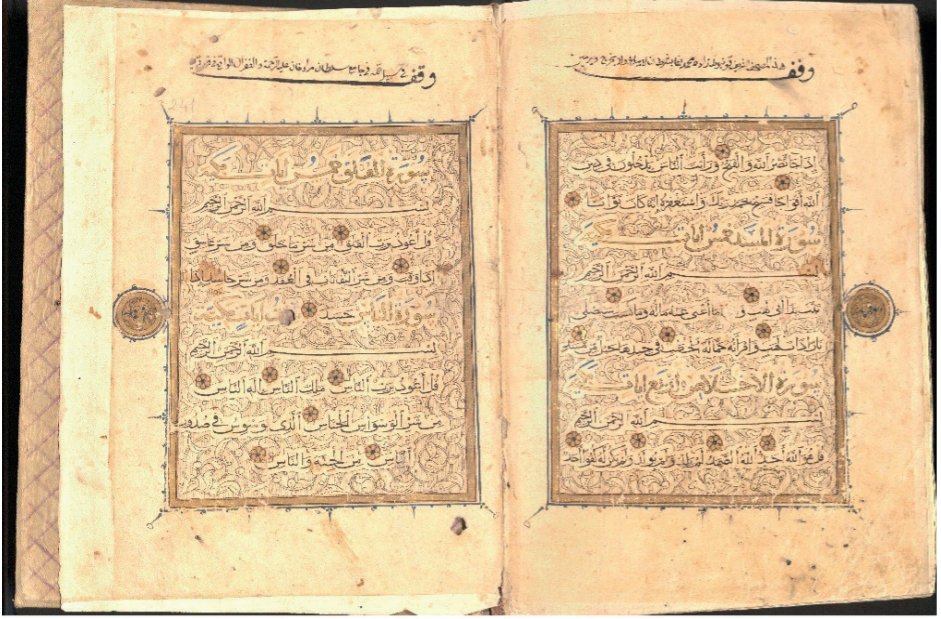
وقف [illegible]

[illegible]

سورة الفلق خمس آيات مكية

بسم الله الرحمن الرحيم

قل أعوذ برب الفلق من شر ما خلق ومن شر غاسق إذا وقب ومن شر النفاثات في العقد ومن شر حاسد إذا حسد

سورة الناس ست آيات مكية

بسم الله الرحمن الرحيم

قل أعوذ برب الناس ملك الناس إله الناس من شر الوسواس الخناس الذي يوسوس في صدور الناس من الجنة والناس

241

وقف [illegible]

إذا جاء نصر الله والفتح ورأيت الناس يدخلون في دين الله أفواجا فسبح بحمد ربك واستغفره إنه كان توابا

سورة المسد خمس آيات مكية

بسم الله الرحمن الرحيم

تبت يدا أبي لهب وتب ما أغنى عنه ماله وما كسب سيصلى نارا ذات لهب وامرأته حمالة الحطب في جيدها حبل من مسد

سورة الإخلاص أربع آيات مكية

بسم الله الرحمن الرحيم

قل هو الله أحد الله الصمد لم يلد ولم يولد ولم يكن له كفوا أحد